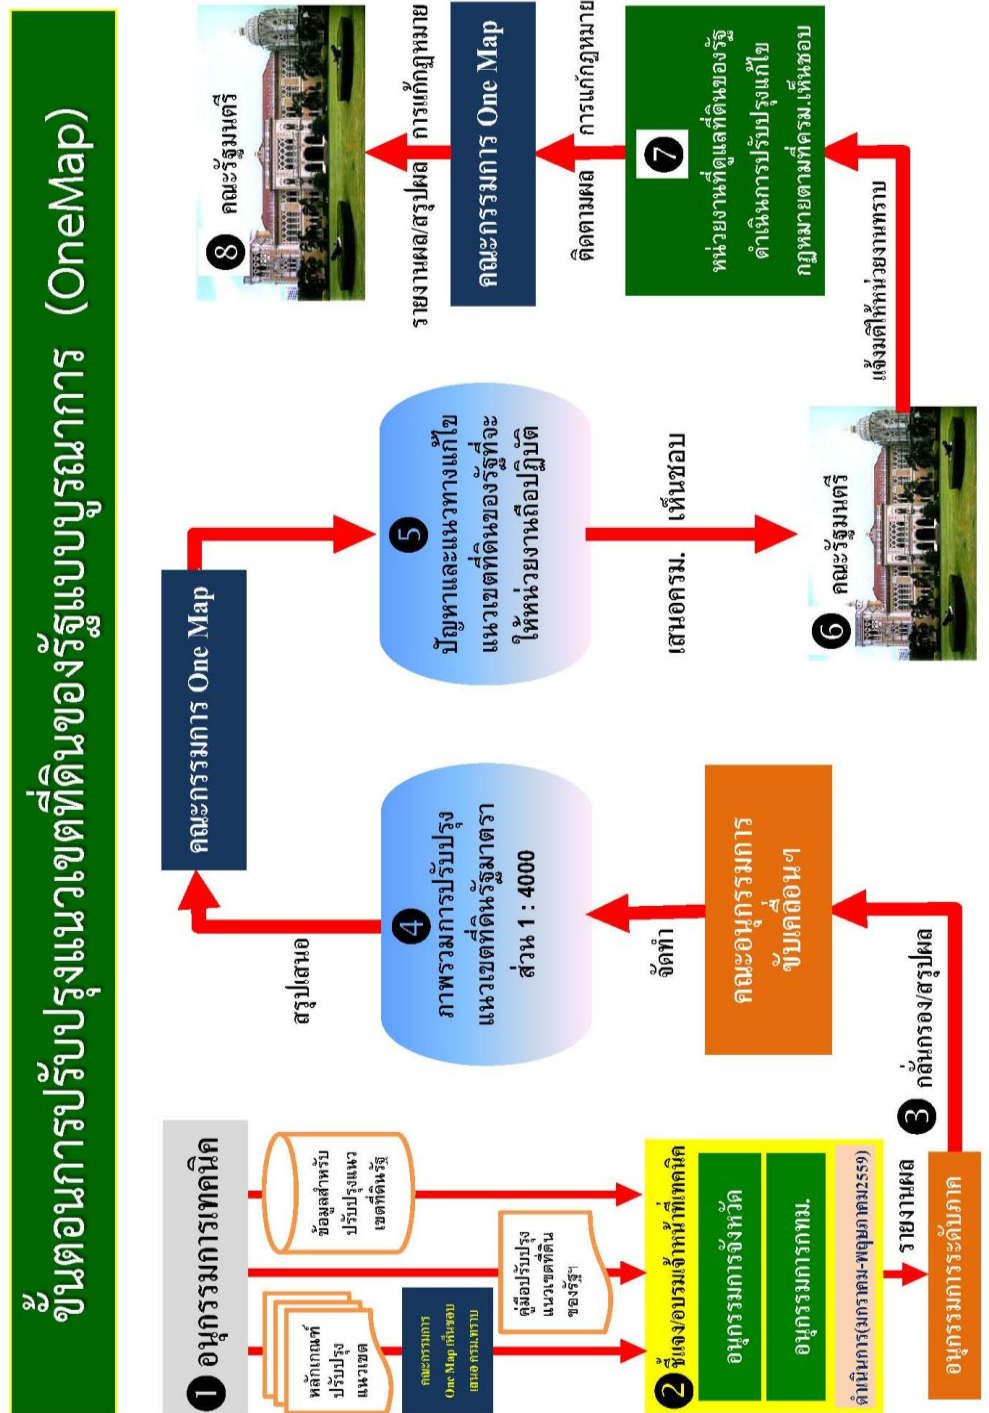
ขั้นตอนการปรับปรุงแนวเขตที่ดินของรัฐแบบบูรณาการ (OneMap)

1 อนุกรรมการเทคนิค

หลักเกณฑ์ปรับปรุงแนวเขต

คณะกรรมการ One Map เห็นชอบ เสนอ ครม.ทราบ

ข้อมูลสำหรับปรับปรุงแนวเขตที่ดินรัฐ

คู่มือปรับปรุงแนวเขตที่ดินของรัฐ

2 ชี้แจง/อบรมเจ้าหน้าที่เทคนิค

อนุกรรมการจังหวัด

อนุกรรมการกทม.

ดำเนินการ(มกราคม-พฤษภาคม2559)

รายงานผล

อนุกรรมการระดับภาค

3 กลั่นกรอง/สรุปผล

คณะอนุกรรมการขับเคลื่อนฯ

จัดทำ

4 ภาพรวมการปรับปรุงแนวเขตที่ดินรัฐมาตราส่วน 1 : 4000

สรุปเสนอ

คณะกรรมการ One Map

5 ปัญหาและแนวทางแก้ไขแนวเขตที่ดินของรัฐที่จะให้หน่วยงานถือปฏิบัติ

เสนอครม. เห็นชอบ

6 คณะรัฐมนตรี

แจ้งมติให้หน่วยงานทราบ

7 หน่วยงานที่ดูแลที่ดินของรัฐดำเนินการปรับปรุงแก้ไขกฎหมายตามที่ครม.เห็นชอบ

ติดตามผล การแก้กฎหมาย

คณะกรรมการ One Map

รายงานผล/สรุปผล การแก้กฎหมาย

8 คณะรัฐมนตรี